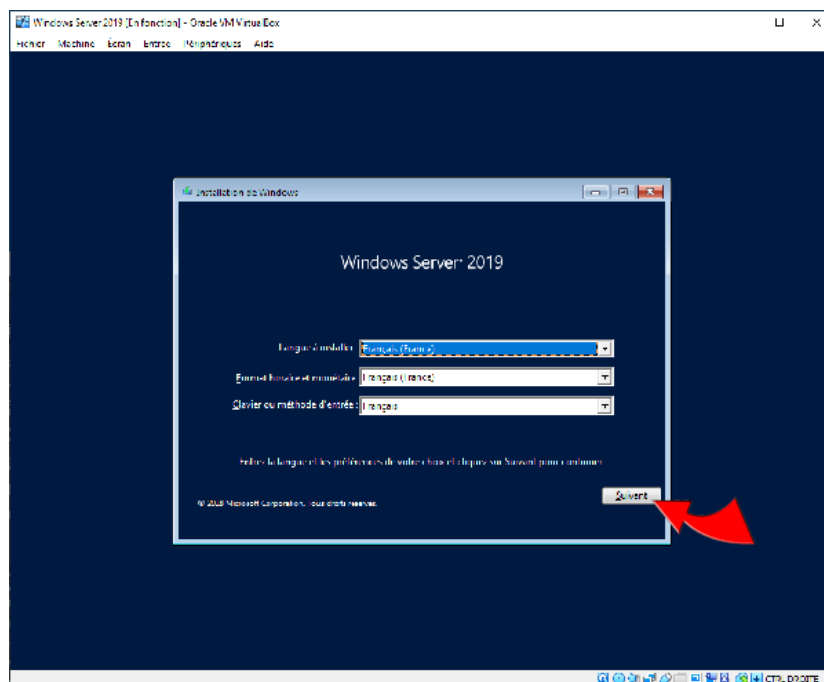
Windows Server 2019 [En fonction] - Oracle VM VirtualBox

Fichier Machine Écran Entrée Périphériques Aide

Installation de Windows

Windows Server 2019

Langue à installer : Français (France)

Format horaire et monétaire : Français (France)

Clavier ou méthode d'entrée : Français

Entrez la langue et les préférences de votre choix et cliquez sur Suivant pour continuer.

© 2018 Microsoft Corporation. Tous droits réservés.

Suivant

CTRL DROITE